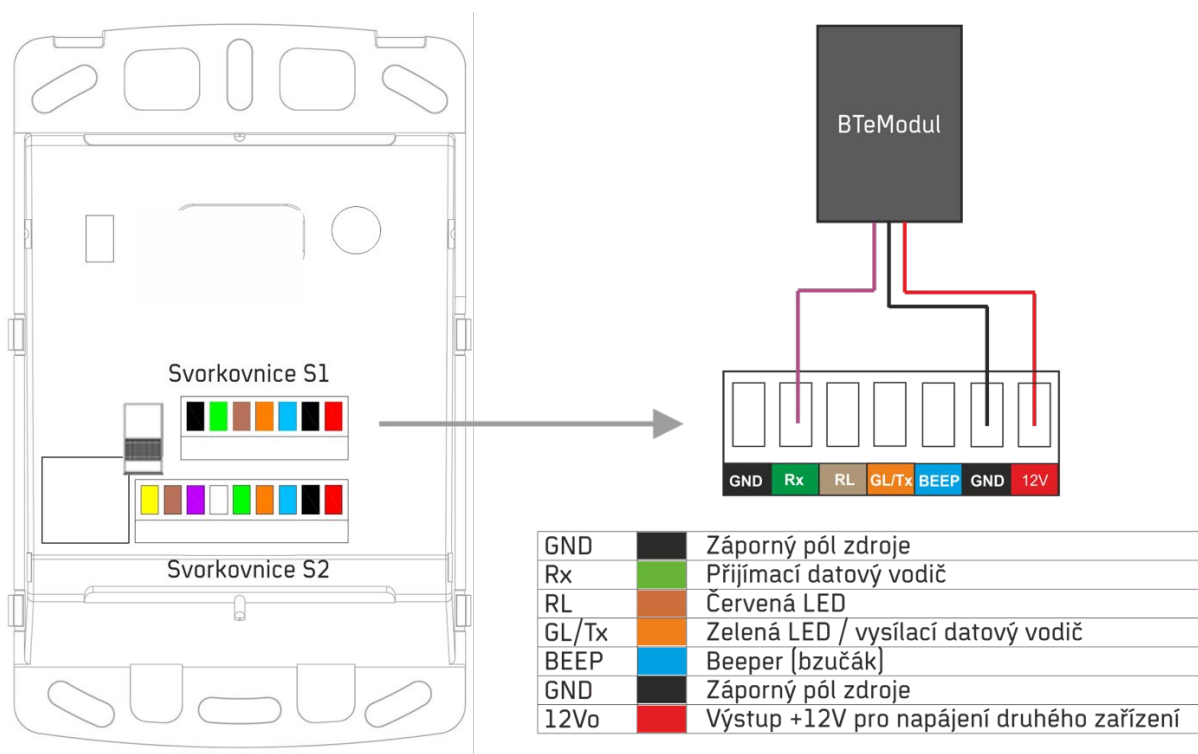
Svorkovnice S1

Svorkovnice S2

BTeModul

| GND | Rx | RL | GL/Tx | BEEP | GND | 12V |
|---|---|---|---|---|---|---|

| | | |
|---|---|---|
| GND | | Záporný pól zdroje |
| Rx | | Přijímací datový vodič |
| RL | | Červená LED |
| GL/Tx | | Zelená LED / vysílací datový vodič |
| BEEP | | Beeper (bzučák) |
| GND | | Záporný pól zdroje |
| 12Vo | | Výstup +12V pro napájení druhého zařízení |